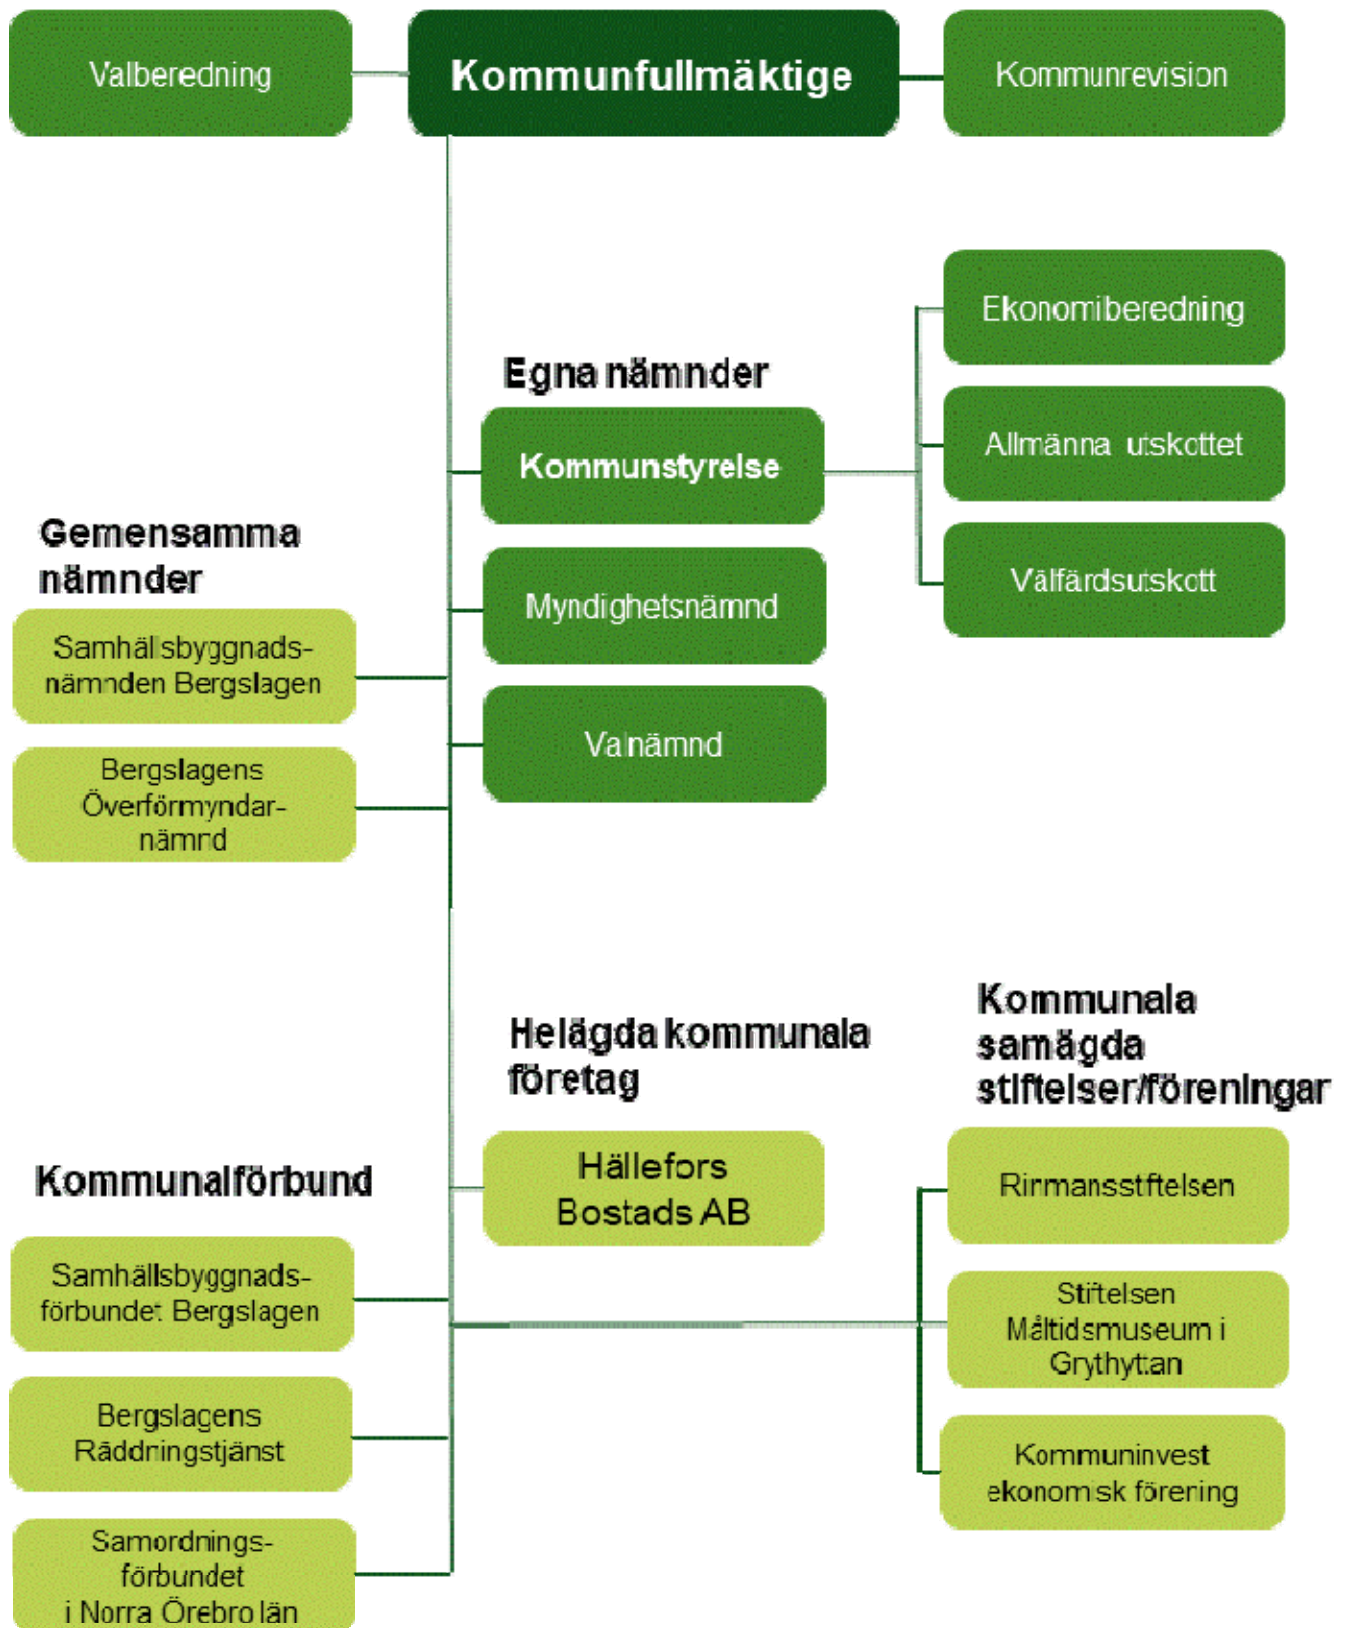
Valberedning

Kommunfullmäktige

Kommunrevision

Ekonomiberedning

Egna nämnder

Kommunstyrelse

Allmänna utskottet

Gemensamma nämnder

Välfärdsutskott

Myndighetsnämnd

Samhällsbyggnadsnämnden Bergslagen

Valnämnd

Bergslagens Överförmyndarnämnd

Kommunala samägda stiftelser/föreningar

Helägda kommunala företag

Kommunalförbund

Hällefors Bostads AB

Rirmansstiftelsen

Samhällsbyggnadsförbundet Bergslagen

Stiftelsen Måltidsmuseum i Grythyttan

Bergslagens Räddningstjänst

Kommuninvest ekonomisk förening

Samordningsförbundet i Norra Örebro län